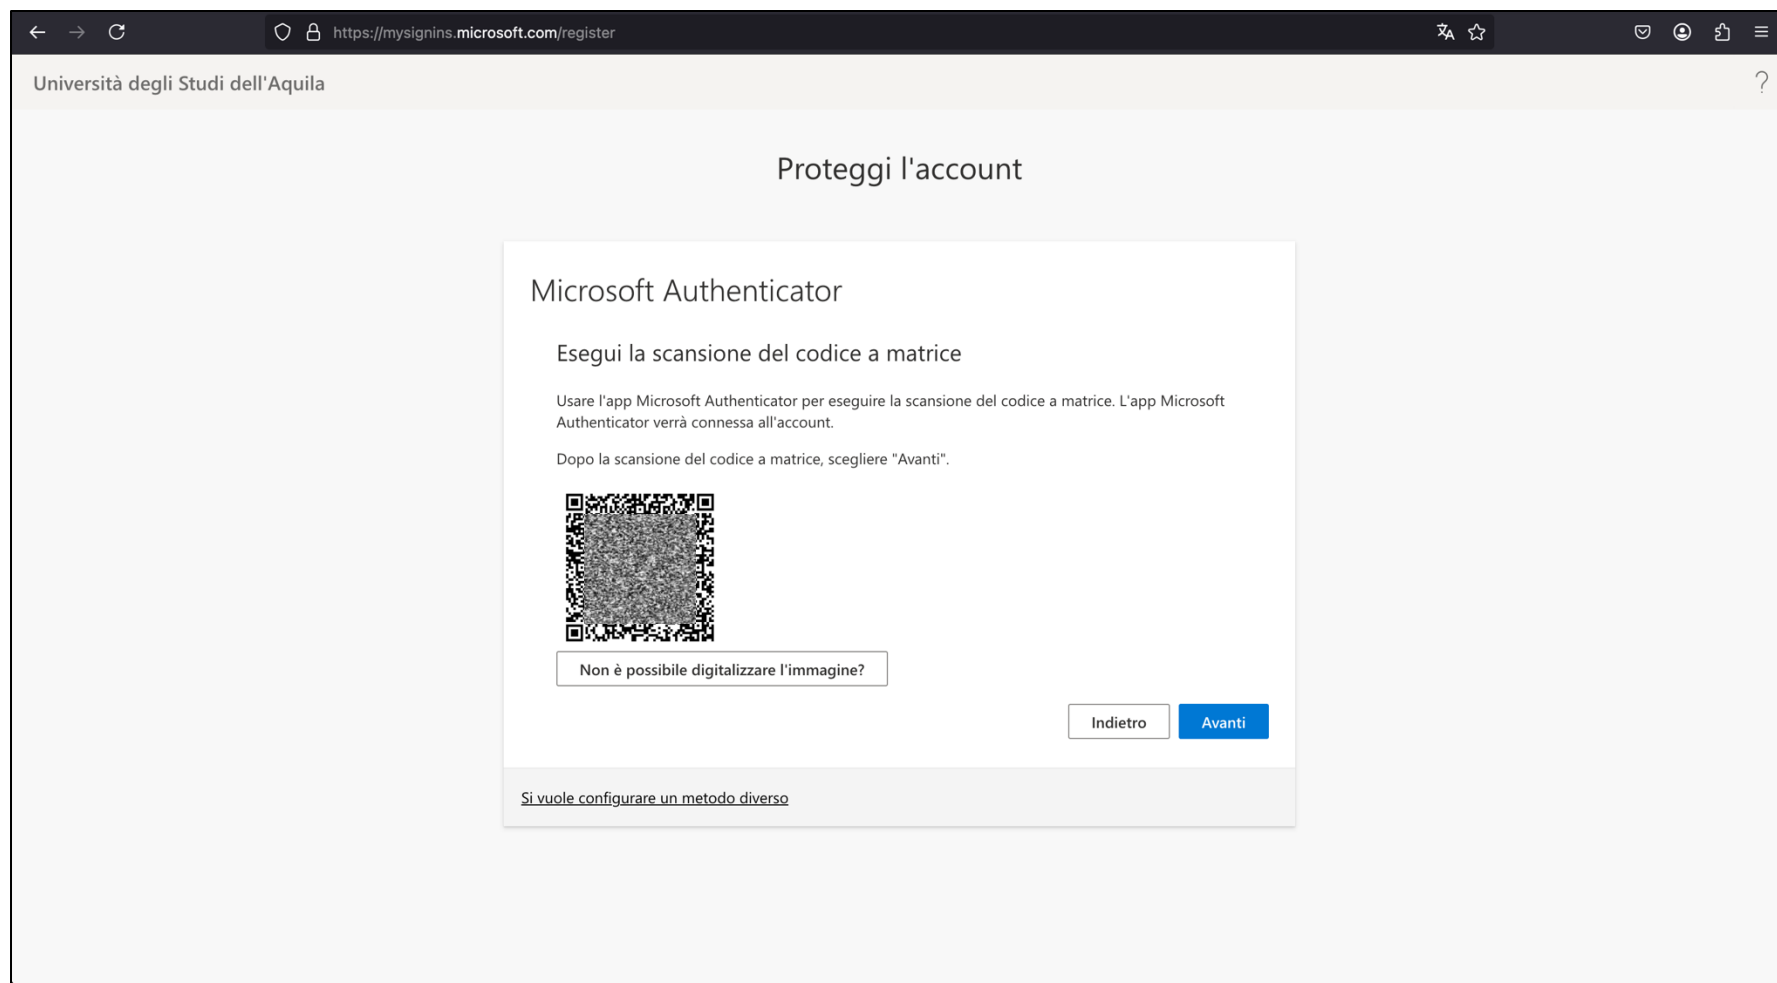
https://mysignins.microsoft.com/register

Università degli Studi dell'Aquila

?

Proteggi l'account

Microsoft Authenticator

Esegui la scansione del codice a matrice

Usare l'app Microsoft Authenticator per eseguire la scansione del codice a matrice. L'app Microsoft Authenticator verrà connessa all'account.

Dopo la scansione del codice a matrice, scegliere "Avanti".

Non è possibile digitalizzare l'immagine?

Indietro

Avanti

Si vuole configurare un metodo diverso